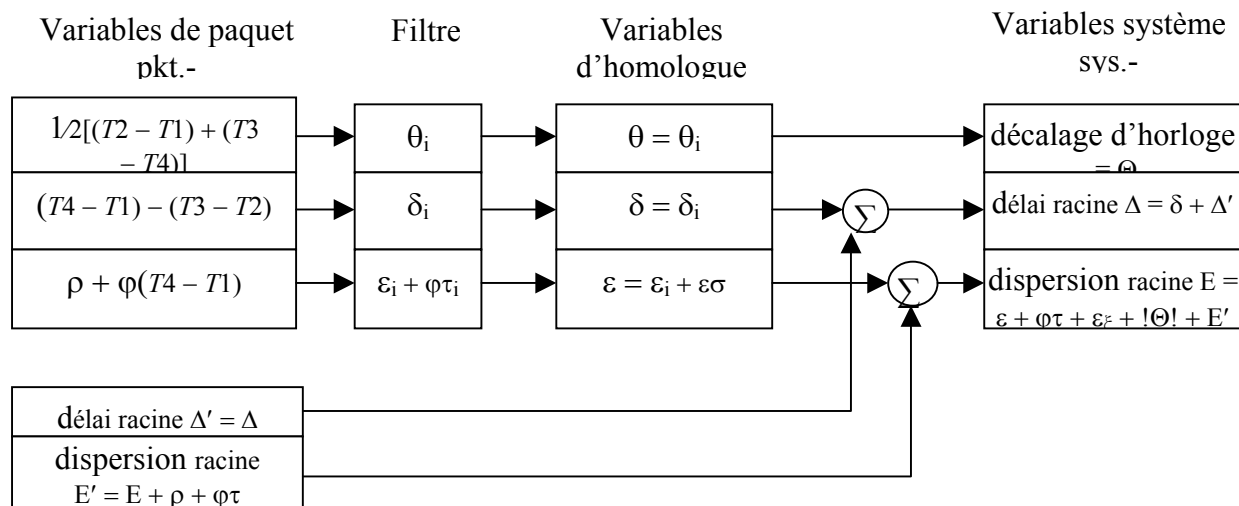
Variables de paquet pkt.-

Filtre

Variables d'homologue

Variables système sys.-

$\frac{1}{2}[(T2 - T1) + (T3 - T4)]$

$\theta_i$

$\theta = \theta_i$

décalage d'horloge = $\Theta$

$(T4 - T1) - (T3 - T2)$

$\delta_i$

$\delta = \delta_i$

$\Sigma$

délai racine $\Delta = \delta + \Delta'$

$\rho + \varphi(T4 - T1)$

$\varepsilon_i + \varphi\tau_i$

$\varepsilon = \varepsilon_i + \varepsilon\sigma$

$\Sigma$

dispersion racine E = $\varepsilon + \varphi\tau + \varepsilon_F + |\Theta| + E'$

délai racine $\Delta' = \Delta$

dispersion racine $E' = E + \rho + \varphi\tau$